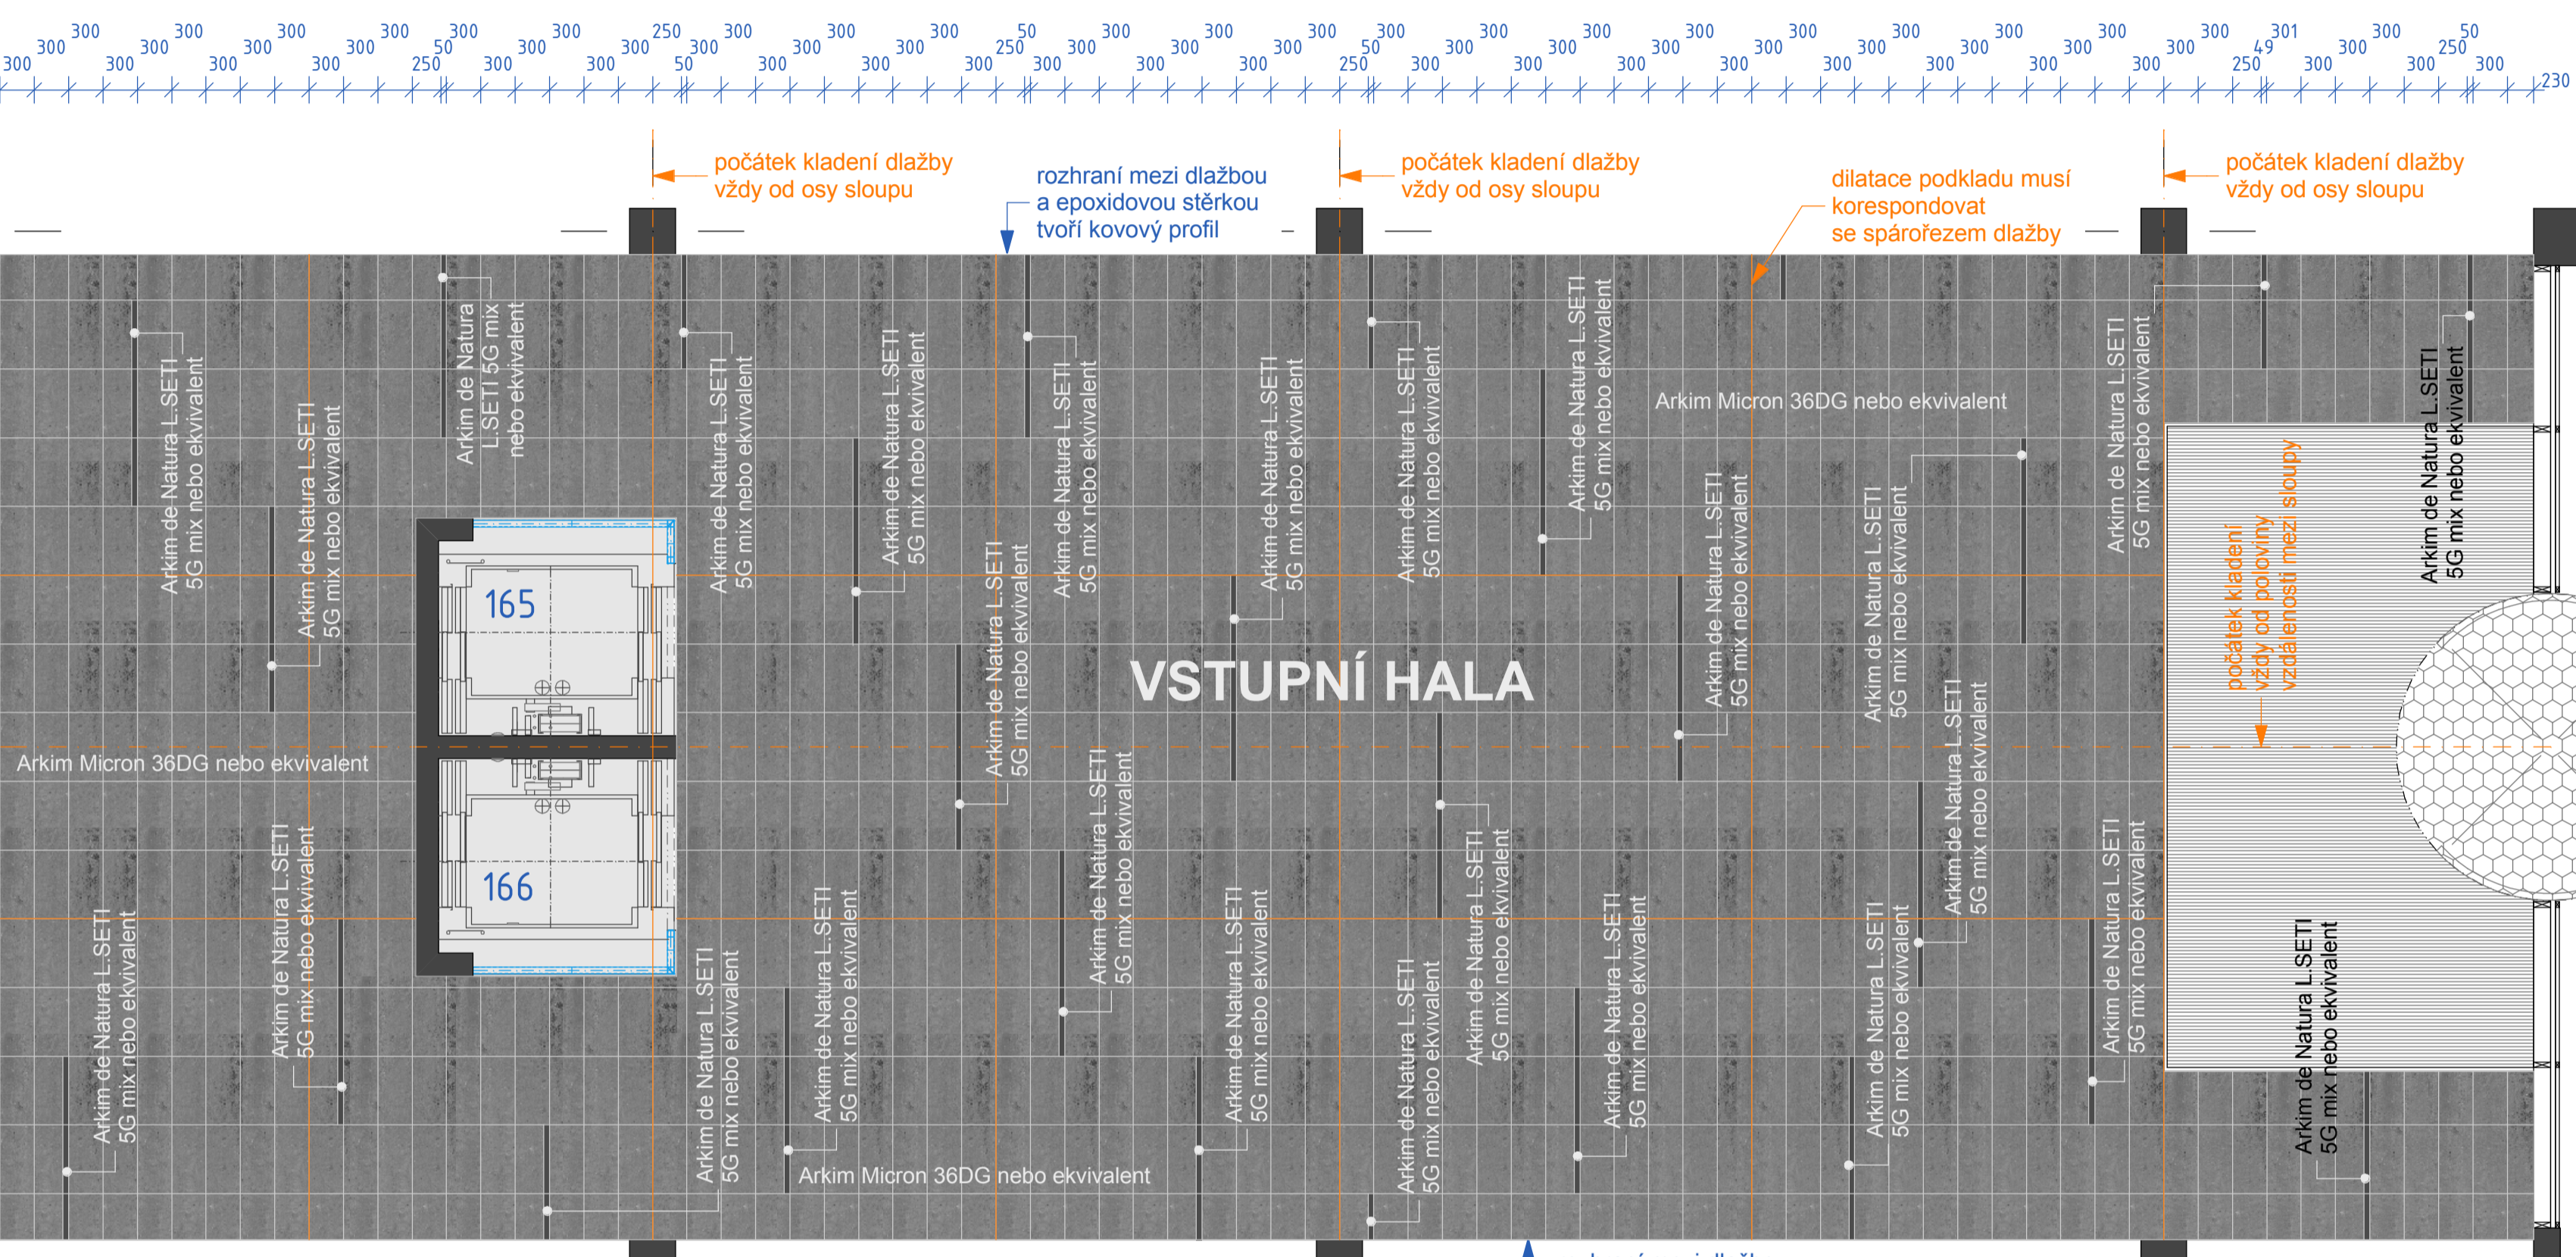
300 300 300 300 300 300 300 300 300 300 300 300 50 250 300 300 300 300 300 250 300 50 300 300 300 300 300 300 300 50 250 300 300 300 300 300 300 300 300 50 250 300 300 300 300 300 300 300 300 300 300 300 300 300 300 300 300 300 300 301 49 250 300 300 300 50 250 300 230

počátek kladení dlažby vždy od osy sloupu

rozhraní mezi dlažbou a epoxidovou stěrkou tvoří kovový profil

počátek kladení dlažby vždy od osy sloupu

dilatace podkladu musí korespondovat se spárořezem dlažby

počátek kladení dlažby vždy od osy sloupu

Arkim de Natura L.SETI 5G mix nebo ekvivalent

Arkim de Natura L.SETI 5G mix nebo ekvivalent

Arkim de Natura L.SETI 5G mix nebo ekvivalent

Arkim de Natura L.SETI 5G mix nebo ekvivalent

Arkim de Natura L.SETI 5G mix nebo ekvivalent

Arkim de Natura L.SETI 5G mix nebo ekvivalent

Arkim de Natura L.SETI 5G mix nebo ekvivalent

Arkim de Natura L.SETI 5G mix nebo ekvivalent

Arkim de Natura L.SETI 5G mix nebo ekvivalent

Arkim de Natura L.SETI 5G mix nebo ekvivalent

Arkim Micron 36DG nebo ekvivalent

Arkim de Natura L.SETI 5G mix nebo ekvivalent

Arkim de Natura L.SETI 5G mix nebo ekvivalent

Arkim de Natura L.SETI 5G mix nebo ekvivalent

165

166

VSTUPNÍ HALA

Arkim Micron 36DG nebo ekvivalent

Arkim de Natura L.SETI 5G mix nebo ekvivalent

počátek kladení vždy od poloviny vzdálenosti mezi sloupy

Arkim de Natura L.SETI 5G mix nebo ekvivalent

Arkim de Natura L.SETI 5G mix nebo ekvivalent

Arkim de Natura L.SETI 5G mix nebo ekvivalent

Arkim de Natura L.SETI 5G mix nebo ekvivalent

Arkim de Natura L.SETI 5G mix nebo ekvivalent

Arkim de Natura L.SETI 5G mix nebo ekvivalent

Arkim de Natura L.SETI 5G mix nebo ekvivalent

Arkim de Natura L.SETI 5G mix nebo ekvivalent

Arkim de Natura L.SETI 5G mix nebo ekvivalent

Arkim de Natura L.SETI 5G mix nebo ekvivalent

Arkim de Natura L.SETI 5G mix nebo ekvivalent

Arkim de Natura L.SETI 5G mix nebo ekvivalent

Arkim de Natura L.SETI 5G mix nebo ekvivalent

Arkim de Natura L.SETI 5G mix nebo ekvivalent

Arkim de Natura L.SETI 5G mix nebo ekvivalent

Arkim Micron 36DG nebo ekvivalent

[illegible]